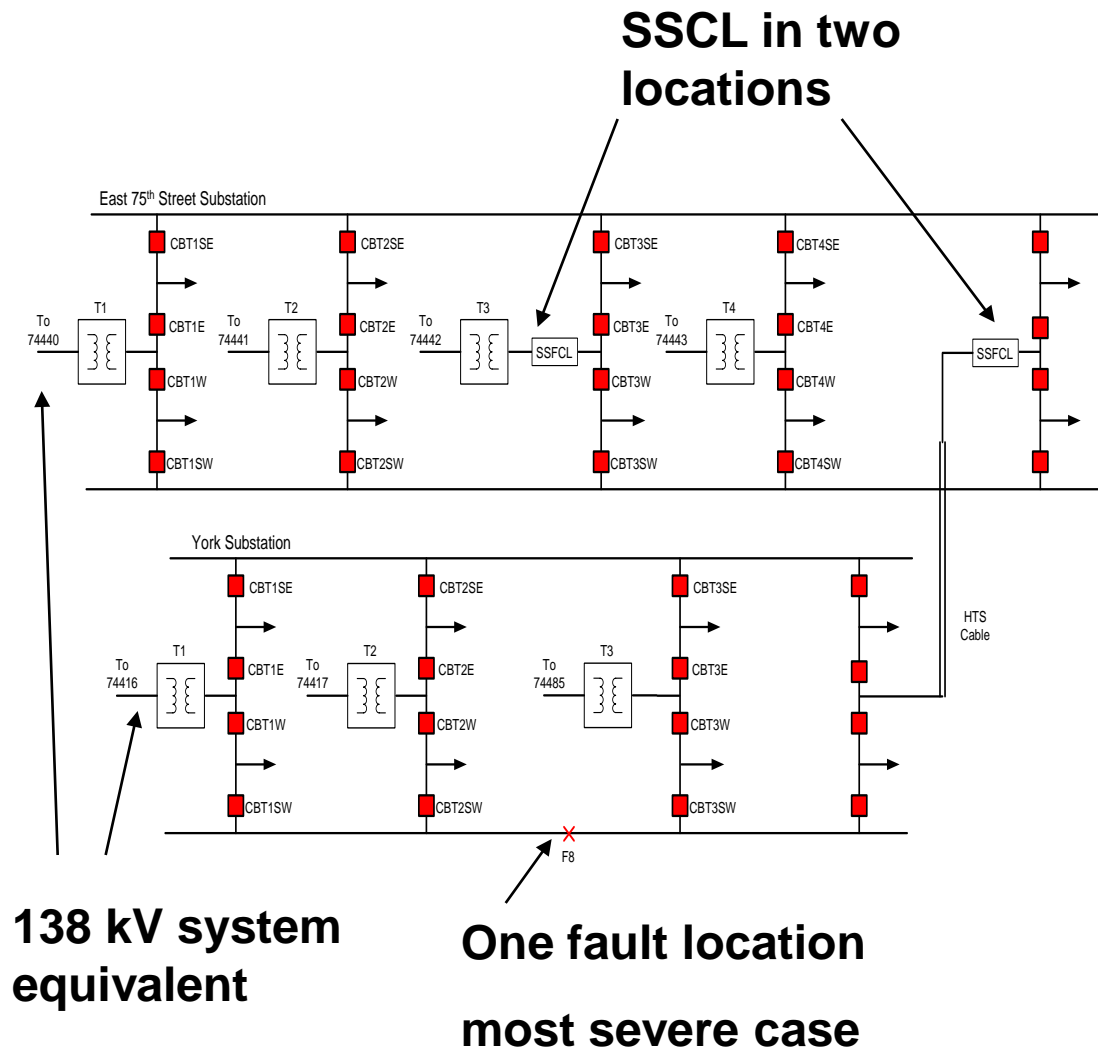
SSCL in two locations

East 75$^{th}$ Street Substation

CBT1SE
CBT2SE
CBT3SE
CBT4SE

To 74440
T1
CBT1E
To 74441
T2
CBT2E
To 74442
T3
SSFCL
CBT3E
To 74443
T4
CBT4E
SSFCL

CBT1W
CBT2W
CBT3W
CBT4W

CBT1SW
CBT2SW
CBT3SW
CBT4SW

York Substation

CBT1SE
CBT2SE
CBT3SE

HTS Cable

To 74416
T1
CBT1E
To 74417
T2
CBT2E
To 74485
T3
CBT3E

CBT1W
CBT2W
CBT3W

CBT1SW
CBT2SW
CBT3SW

F8

138 kV system equivalent

One fault location

most severe case